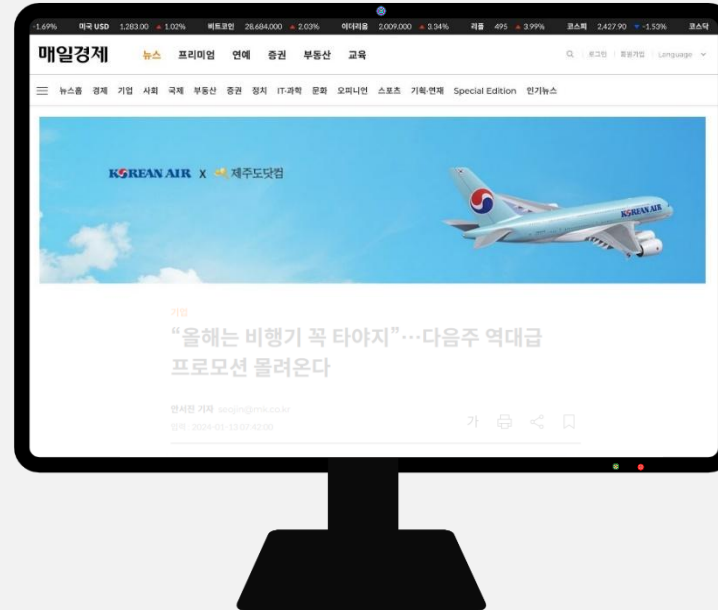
-1.69% 미국 USD 1,283.00 ▲ 1.02% 비트코인 28,684,000 ▲ 2.03% 이더리움 2,009,000 ▲ 3.34% 리플 495 ▲ 3.99% 코스피 2,427.90 ▼ -1.53% 코스닥

매일경제 뉴스 프리미엄 연예 증권 부동산 교육

로그인 회원가입 Language

뉴스홈 경제 기업 사회 국제 부동산 증권 정치 IT·과학 문화 오피니언 스포츠 기획·연재 Special Edition 인기뉴스

KOREAN AIR X 제주도닷컴

KOREAN AIR

기업

“올해는 비행기 꼭 타야지”…다음주 역대급 프로모션 몰려온다

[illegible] 기자 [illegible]@mk.co.kr

입력 : 2024-01-13 07:42:00

가